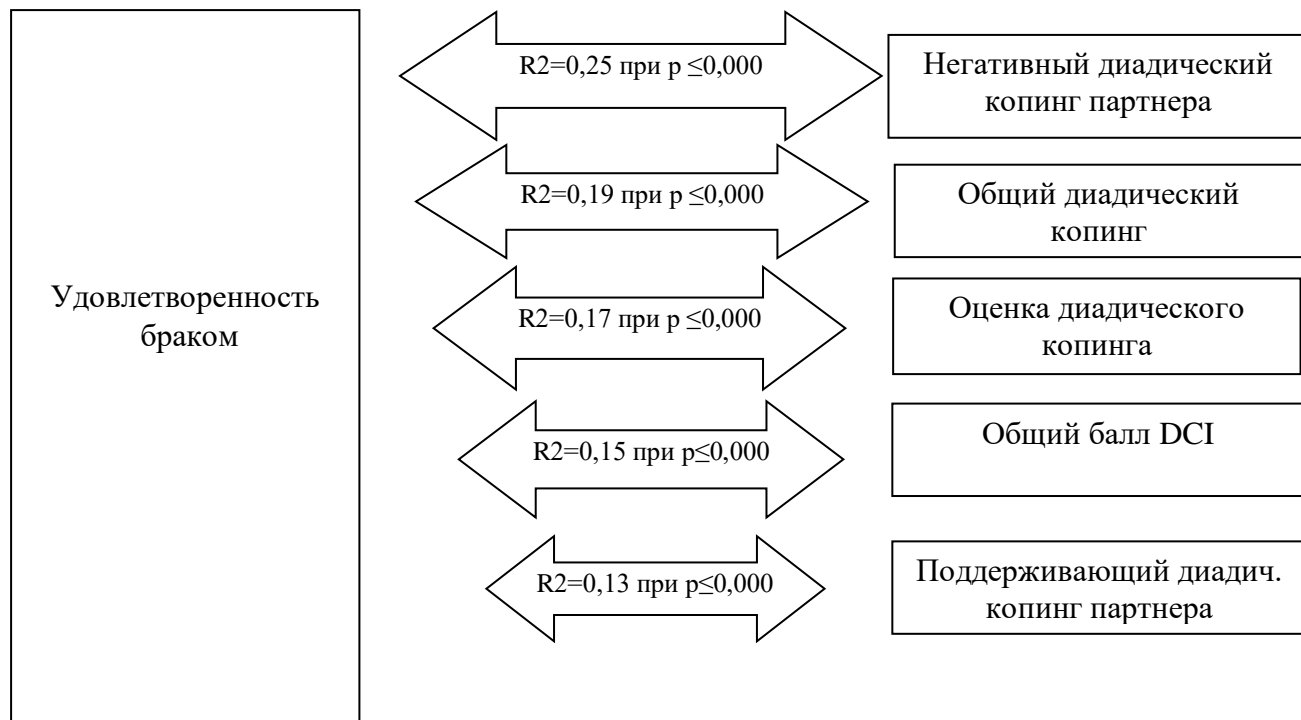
Удовлетворенность браком

R2=0,25 при p ≤0,000

Негативный диадический копинг партнера

R2=0,19 при p ≤0,000

Общий диадический копинг

R2=0,17 при p ≤0,000

Оценка диадического копинга

R2=0,15 при p≤0,000

Общий балл DCI

R2=0,13 при p≤0,000

Поддерживающий диадич. копинг партнера